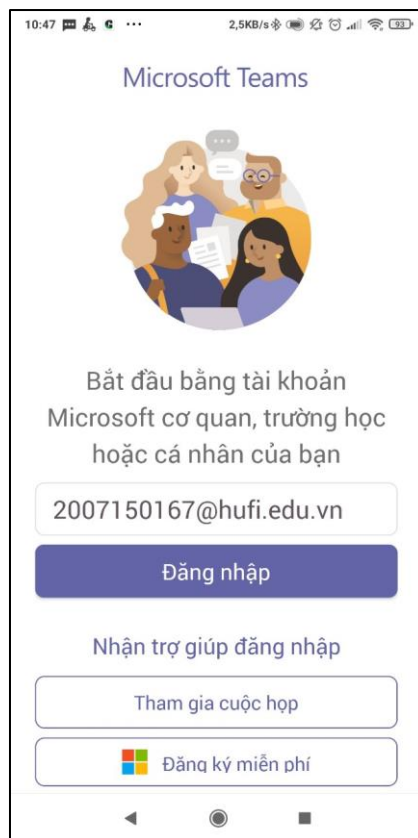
10:47 ··· 2,5KB/s 93

Microsoft Teams

Bắt đầu bằng tài khoản Microsoft cơ quan, trường học hoặc cá nhân của bạn

2007150167@hufi.edu.vn

Đăng nhập

Nhận trợ giúp đăng nhập

Tham gia cuộc họp

Đăng ký miễn phí